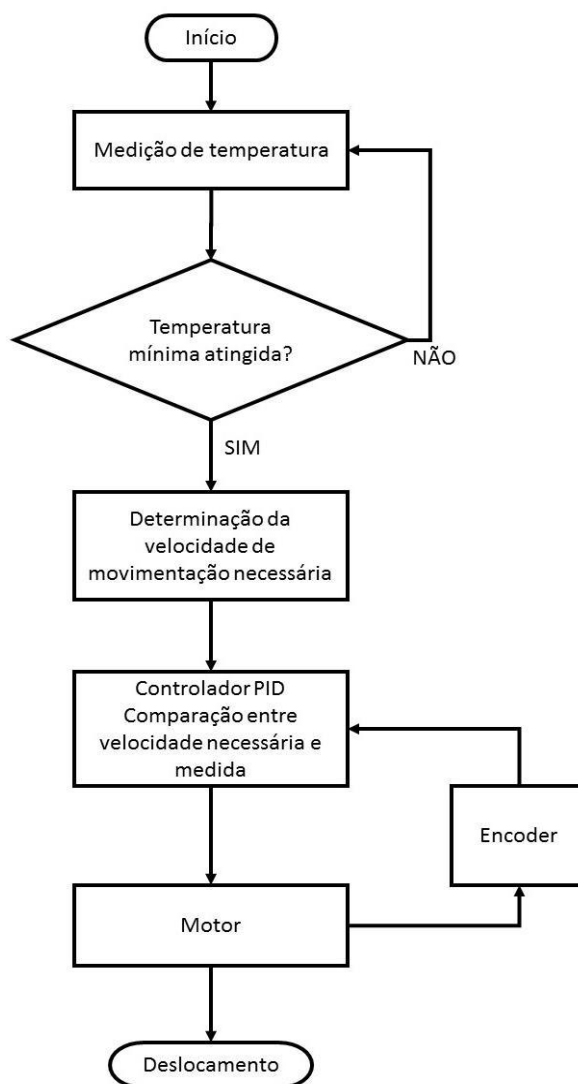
Início

Medição de temperatura

Temperatura mínima atingida?

NÃO

SIM

Determinação da velocidade de movimentação necessária

Controlador PID
Comparação entre velocidade necessária e medida

Encoder

Motor

Deslocamento